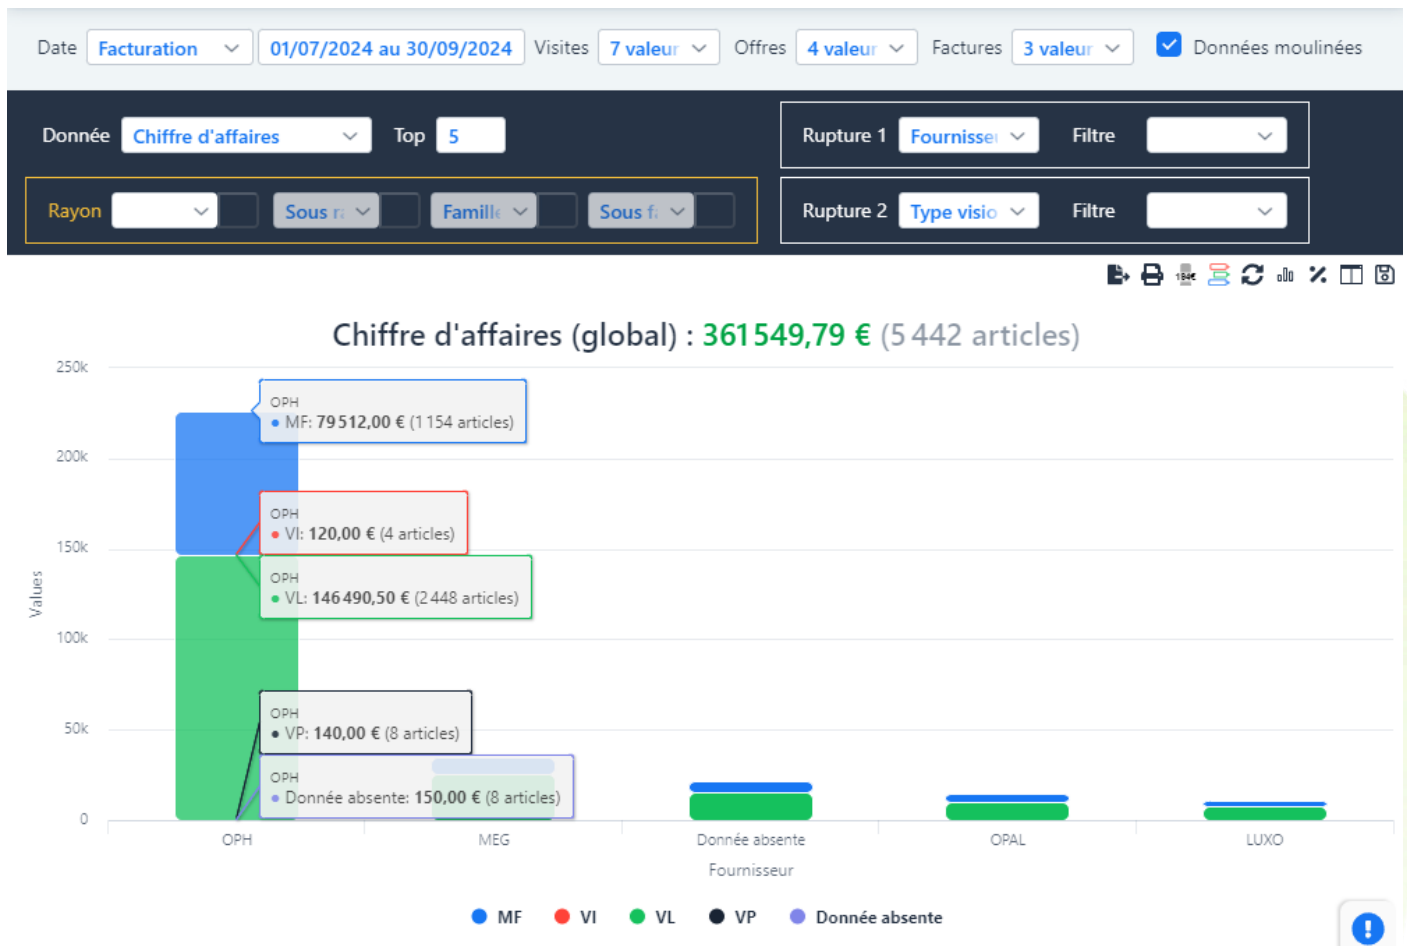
Date Facturation 01/07/2024 au 30/09/2024 Visites 7 valeur Offres 4 valeur Factures 3 valeur Données moulinées

Donnée Chiffre d'affaires Top 5

Rupture 1 Fournisse Filtre

Rayon Sous r Famille Sous f

Rupture 2 Type visio Filtre

Chiffre d'affaires (global) : 361 549,79 € (5 442 articles)

250k
200k
150k
100k
50k
0

Values

OPH
MF: 79 512,00 € (1 154 articles)

OPH
VI: 120,00 € (4 articles)

OPH
VL: 146 490,50 € (2 448 articles)

OPH
VP: 140,00 € (8 articles)

OPH
Donnée absente: 150,00 € (8 articles)

OPH MEG Donnée absente OPAL LUXO

Fournisseur

MF VI VL VP Donnée absente